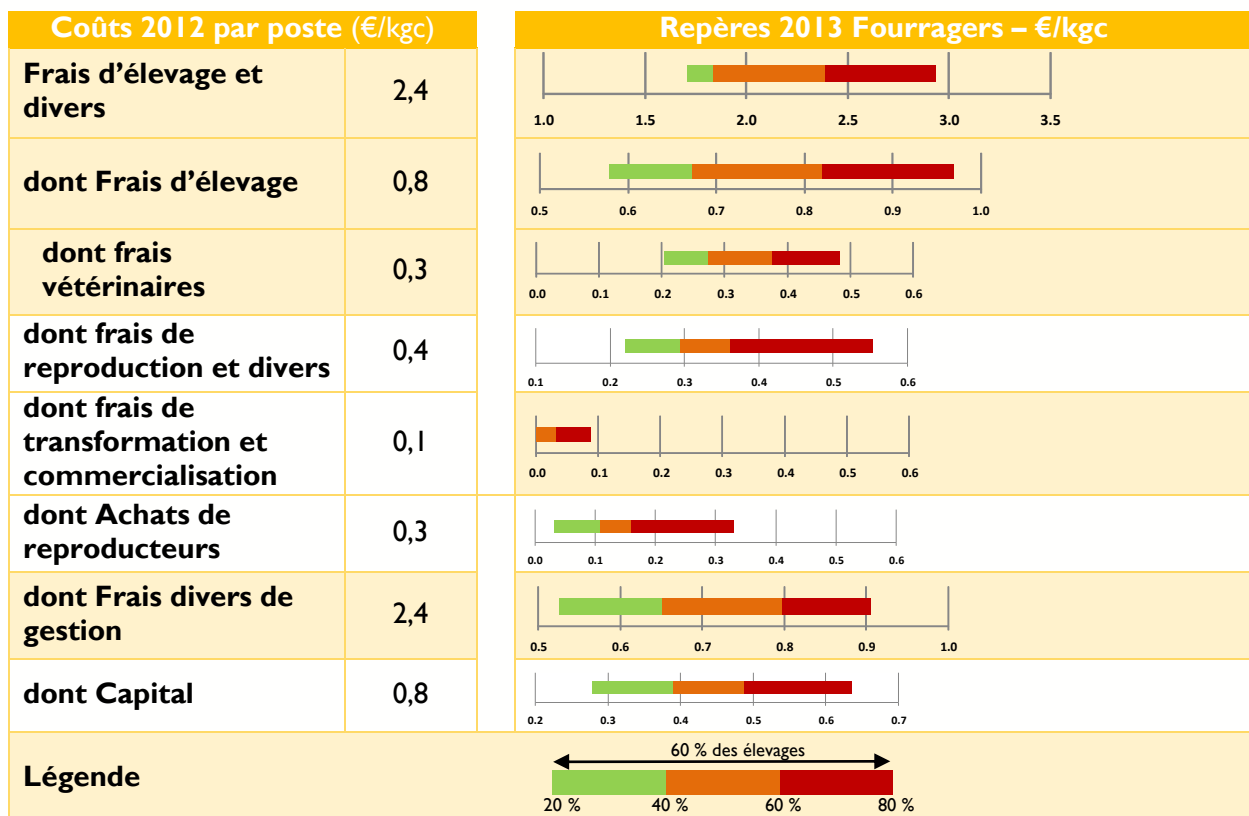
| Coûts 2012 par poste (€/kgc) | | Repères 2013 Fourragers – €/kgc |
|---|---|---|
| Frais d'élevage et divers | 2,4 | 1.0 1.5 2.0 2.5 3.0 3.5 |
| dont Frais d'élevage | 0,8 | 0.5 0.6 0.7 0.8 0.9 1.0 |
| dont frais vétérinaires | 0,3 | 0.0 0.1 0.2 0.3 0.4 0.5 0.6 |
| dont frais de reproduction et divers | 0,4 | 0.1 0.2 0.3 0.4 0.5 0.6 |
| dont frais de transformation et commercialisation | 0,1 | 0.0 0.1 0.2 0.3 0.4 0.5 0.6 |
| dont Achats de reproducteurs | 0,3 | 0.0 0.1 0.2 0.3 0.4 0.5 0.6 |
| dont Frais divers de gestion | 2,4 | 0.5 0.6 0.7 0.8 0.9 1.0 |
| dont Capital | 0,8 | 0.2 0.3 0.4 0.5 0.6 0.7 |
| Légende | | 60 % des élevages 20 % 40 % 60 % 80 % |